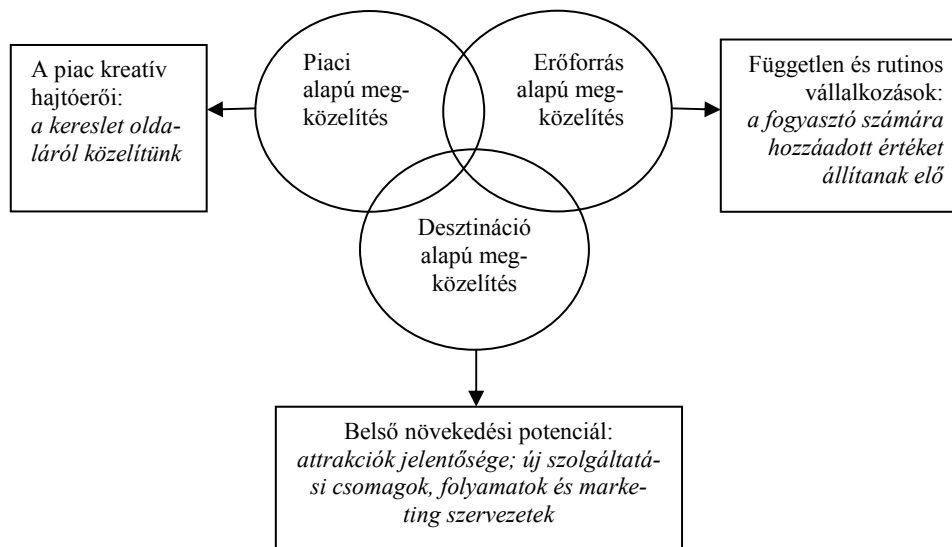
A piac kreatív hajtóerői: *a kereslet oldaláról közelítünk*

Piaci alapú megközelítés

Erőforrás alapú megközelítés

Független és rutinos vállalkozások: *a fogyasztó számára hozzáadott értéket állítanak elő*

Desztináció alapú megközelítés

Belső növekedési potenciál: *attrakciók jelentősége; új szolgáltatási csomagok, folyamatok és marketing szervezetek*